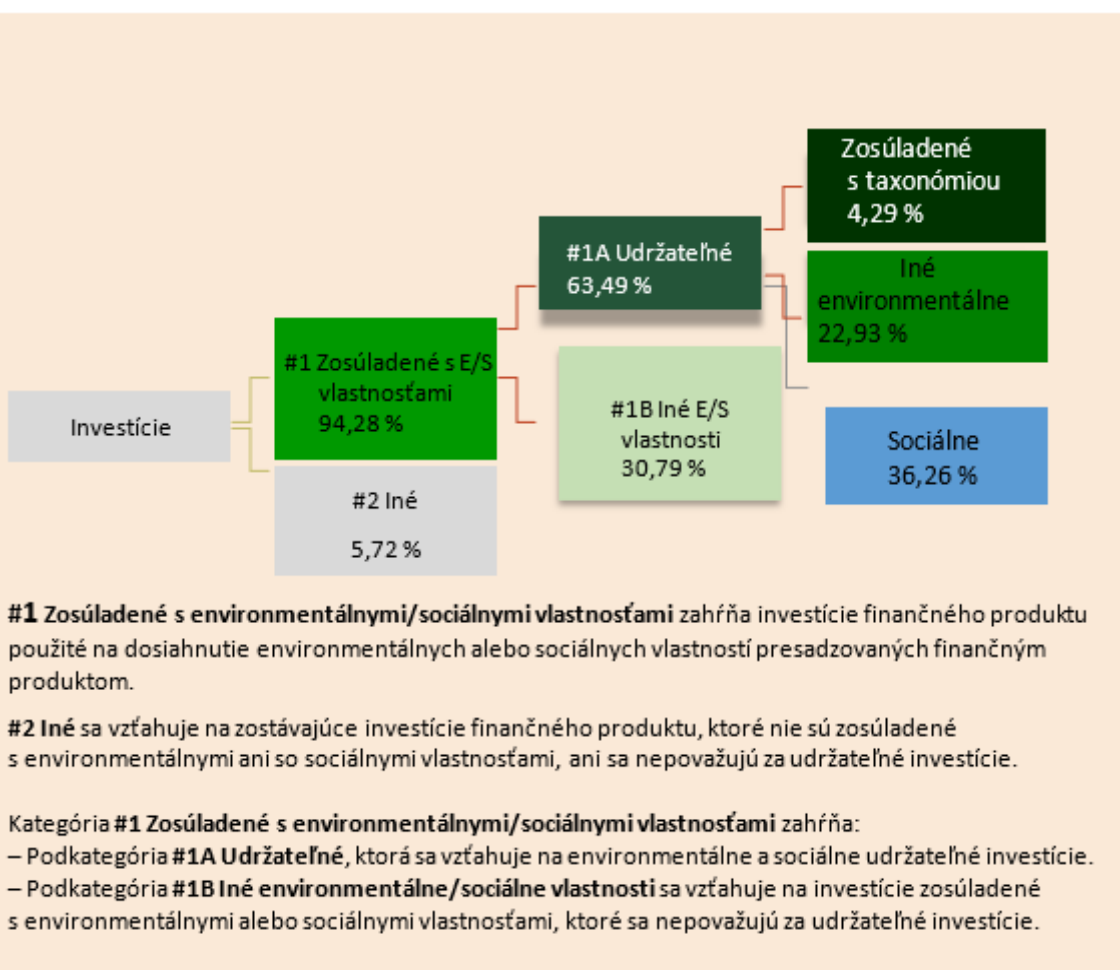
Zosúladené s taxonómiou 4,29 %

#1A Udržateľné 63,49 %

Iné environmentálne 22,93 %

#1 Zosúladené s E/S vlastnosťami 94,28 %

Investície

#1B Iné E/S vlastnosti 30,79 %

Sociálne 36,26 %

#2 Iné

5,72 %

**#1 Zosúladené s environmentálnymi/sociálnymi vlastnosťami** zahŕňa investície finančného produktu použité na dosiahnutie environmentálnych alebo sociálnych vlastností presadzovaných finančným produktom.

**#2 Iné** sa vzťahuje na zostávajúce investície finančného produktu, ktoré nie sú zosúladené s environmentálnymi ani so sociálnymi vlastnosťami, ani sa nepovažujú za udržateľné investície.

Kategória **#1 Zosúladené s environmentálnymi/sociálnymi vlastnosťami** zahŕňa:
– Podkategória **#1A Udržateľné**, ktorá sa vzťahuje na environmentálne a sociálne udržateľné investície.
– Podkategória **#1B Iné environmentálne/sociálne vlastnosti** sa vzťahuje na investície zosúladené s environmentálnymi alebo sociálnymi vlastnosťami, ktoré sa nepovažujú za udržateľné investície.